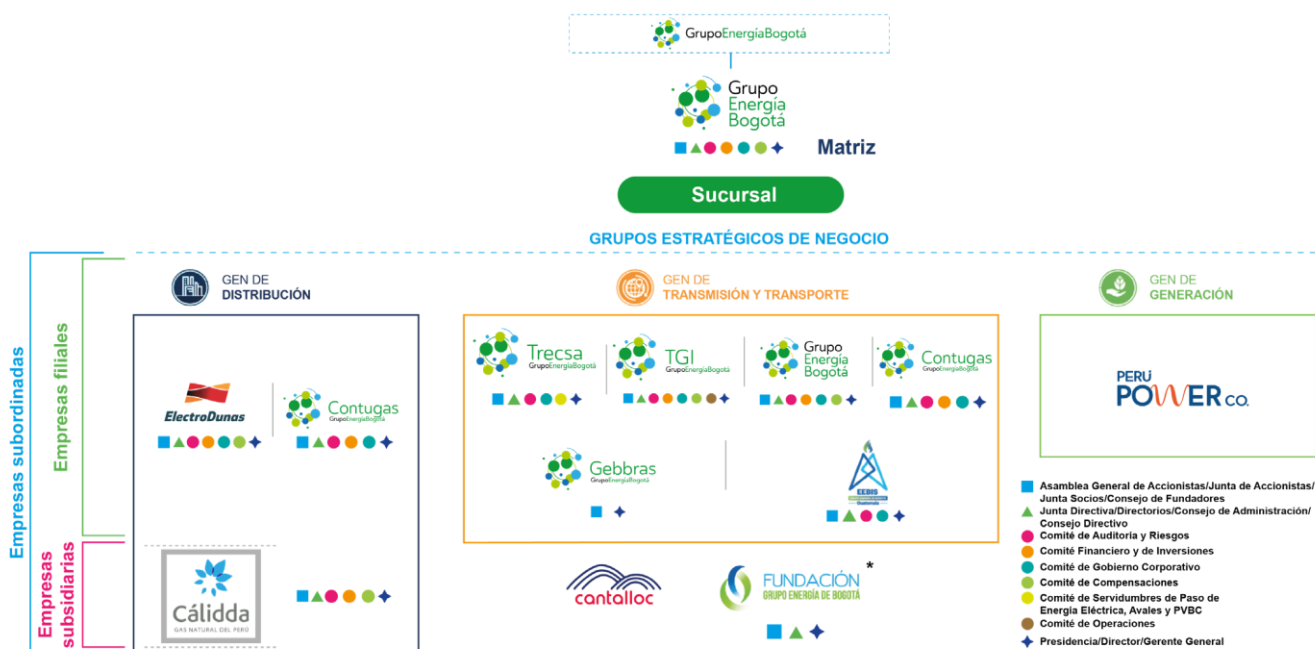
GrupoEnergíaBogotá

Grupo Energía Bogotá

Matriz

Sucursal

GRUPOS ESTRATÉGICOS DE NEGOCIO

Empresas subordinadas

Empresas filiales

Empresas subsidiarias

GEN DE DISTRIBUCIÓN

ElectroDunas

Contugas GrupoEnergíaBogotá

Cálidda GAS NATURAL DEL PERÚ

GEN DE TRANSMISIÓN Y TRANSPORTE

Trecsa GrupoEnergíaBogotá

TGI GrupoEnergíaBogotá

Grupo Energía Bogotá

Contugas GrupoEnergíaBogotá

Gebbras GrupoEnergíaBogotá

EEBIS

cantalloc

FUNDACIÓN GRUPO ENERGÍA DE BOGOTÁ *

GEN DE GENERACIÓN

PERU POWER CO.

Asamblea General de Accionistas/Junta de Accionistas/ Junta Socios/Consejo de Fundadores
Junta Directiva/Directorios/Consejo de Administración/ Consejo Directivo
Comité de Auditoría y Riesgos
Comité Financiero y de Inversiones
Comité de Gobierno Corporativo
Comité de Compensaciones
Comité de Servidumbres de Paso de Energía Eléctrica, Avales y PVBC
Comité de Operaciones
Presidencia/Director/Gerente General